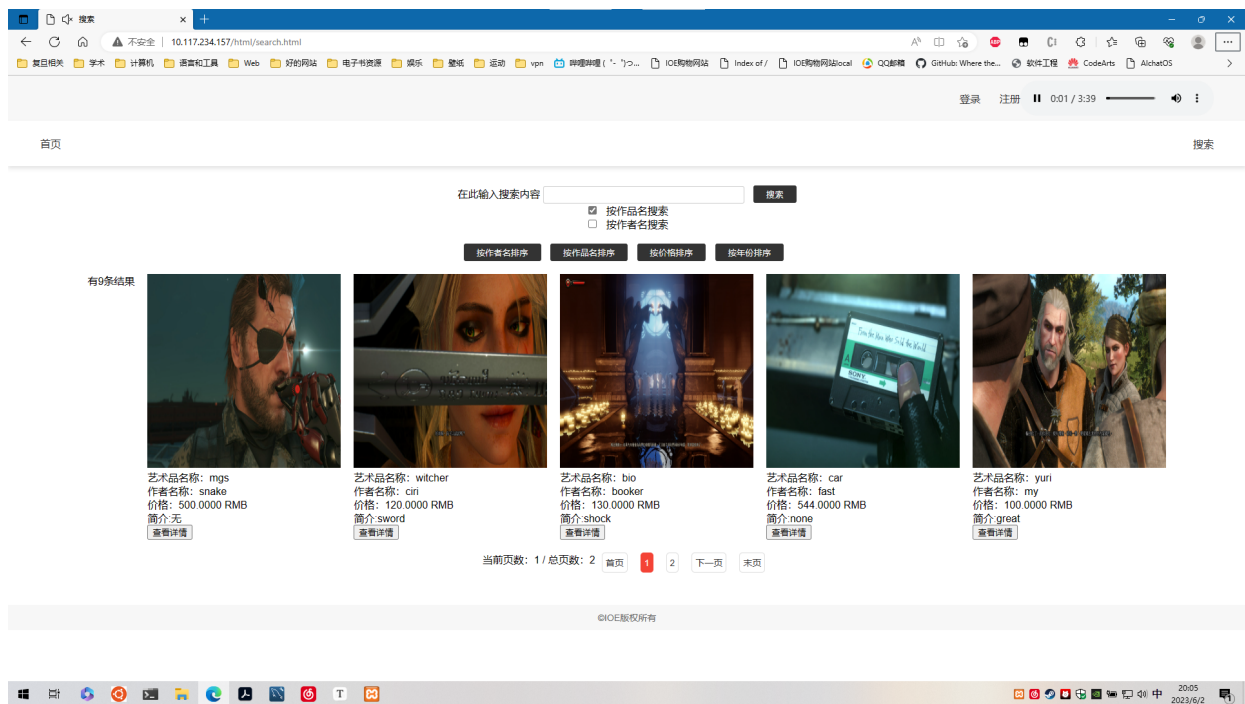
搜索

不安全 | 10.117.234.157/html/search.html

复旦相关 学术 计算机 语言和工具 Web 好的网站 电子书资源 娱乐 壁纸 运动 vpn 哔哩哔哩 ( ゜- ゜)つ... IOE购物网站 Index of / IOE购物网站local QQ邮箱 GitHub: Where the... 软件工程 CodeArts AIchatOS

登录 注册 0:01 / 3:39

首页

搜索

在此输入搜索内容 搜索
按作品名搜索
按作者名搜索

按作者名排序 按作品名排序 按价格排序 按年份排序

有9条结果

艺术品名称：mgs
作者名称：snake
价格：500.0000 RMB
简介:无
查看详情

艺术品名称：witcher
作者名称：ciri
价格：120.0000 RMB
简介:sword
查看详情

艺术品名称：bio
作者名称：booker
价格：130.0000 RMB
简介:shock
查看详情

艺术品名称：car
作者名称：fast
价格：544.0000 RMB
简介:none
查看详情

艺术品名称：yuri
作者名称：my
价格：100.0000 RMB
简介:great
查看详情

当前页数：1 / 总页数：2 首页 1 2 下一页 末页

©IOE版权所有

中 20:05 2023/6/2